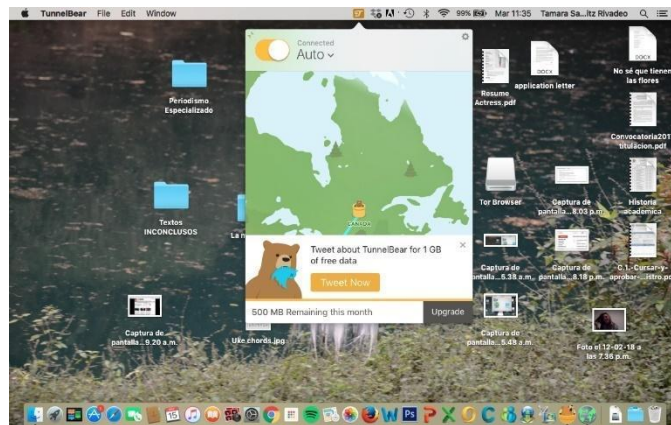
TunnelBear File Edit Window

99% Mar 11:35 Tamara Sa...itz Rivadeo

Connected
Auto

CANADA

Tweet about TunnelBear for 1 GB of free data

Tweet Now

500 MB Remaining this month

Upgrade

Periodismo Especializado

Textos INCONCLUSOS

La n

Captura de pantalla...9.20 a.m.

Uke chords.jpg

Resume Actress.pdf

DOCX
application letter

DOCX
No sé qué tienen las flores

Convocatoria201 titulacion.pdf

Tor Browser

Captura de pantalla...8.03 p.m.

Historia académica

Captura de pantalla...5.38 a.m.

Captura de pantalla...8.18 p.m.

C.1.-Cursar-y-aprobar-...istro.pdf

Captura de pantalla...5.48 a.m.

Foto el 12-02-18 a las 7.36 p.m.